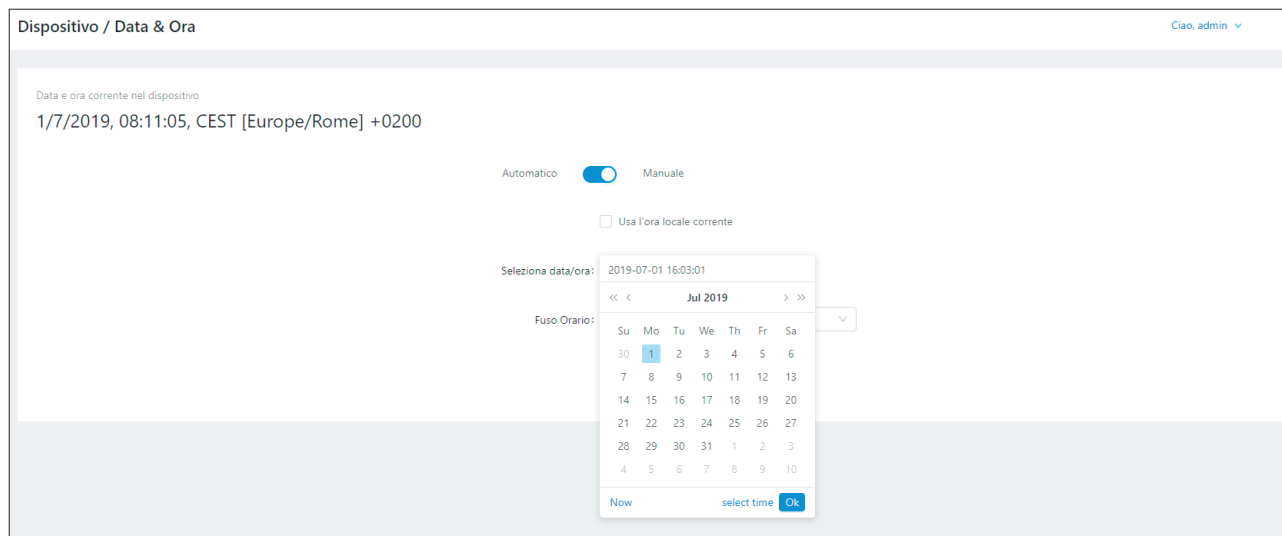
Dispositivo / Data & Ora

Ciao, admin

Data e ora corrente nel dispositivo

1/7/2019, 08:11:05, CEST [Europe/Rome] +0200

Automatico Manuale

Usa l'ora locale corrente

Seleziona data/ora: 2019-07-01 16:03:01

Fuso Orario:

« ‹ Jul 2019 › »

| Su | Mo | Tu | We | Th | Fr | Sa |
|---|---|---|---|---|---|---|
| 30 | 1 | 2 | 3 | 4 | 5 | 6 |
| 7 | 8 | 9 | 10 | 11 | 12 | 13 |
| 14 | 15 | 16 | 17 | 18 | 19 | 20 |
| 21 | 22 | 23 | 24 | 25 | 26 | 27 |
| 28 | 29 | 30 | 31 | 1 | 2 | 3 |
| 4 | 5 | 6 | 7 | 8 | 9 | 10 |

Now select time Ok